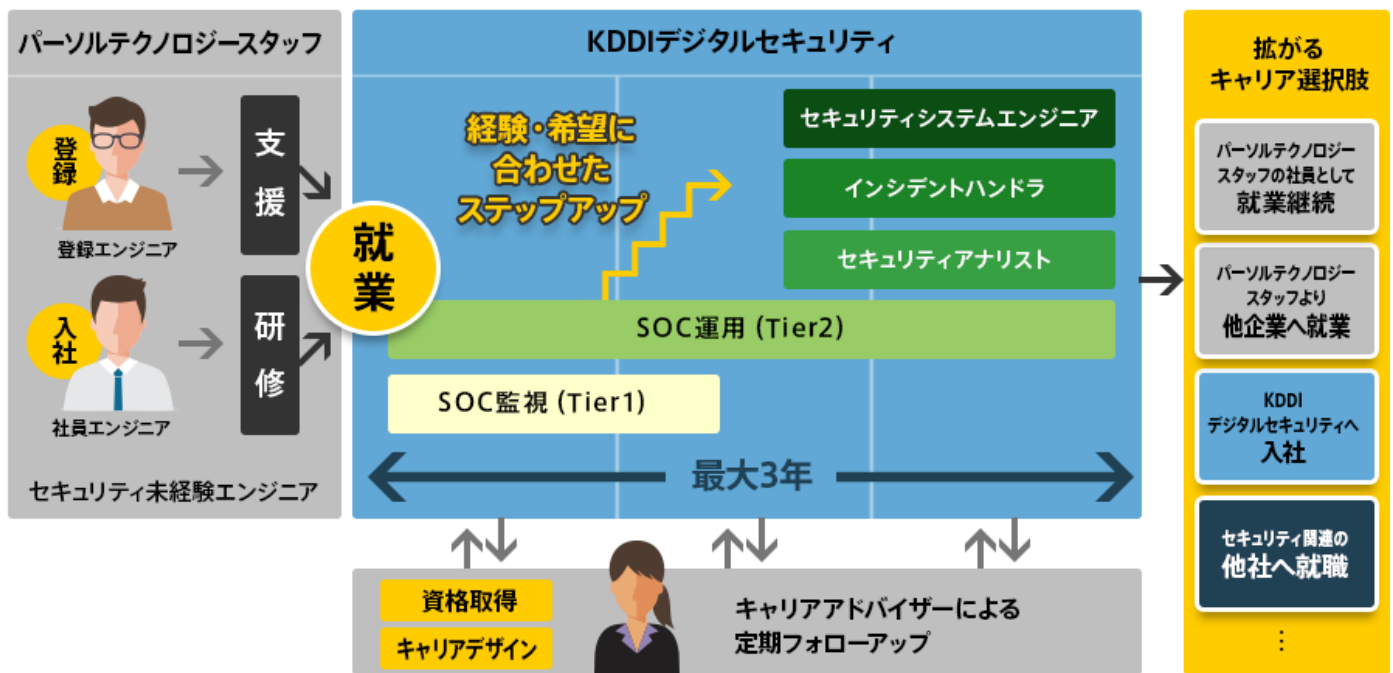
パーソルテクノロジースタッフ

登録

登録エンジニア

入社

社員エンジニア

支援

研修

セキュリティ未経験エンジニア

KDDIデジタルセキュリティ

就業

経験・希望に合わせたステップアップ

セキュリティシステムエンジニア

インシデントハンドラ

セキュリティアナリスト

SOC運用 (Tier2)

SOC監視 (Tier1)

最大3年

資格取得

キャリアデザイン

キャリアアドバイザーによる定期フォローアップ

拡がるキャリア選択肢

パーソルテクノロジースタッフの社員として就業継続

パーソルテクノロジースタッフより他企業へ就業

KDDIデジタルセキュリティへ入社

セキュリティ関連の他社へ就職

⋮